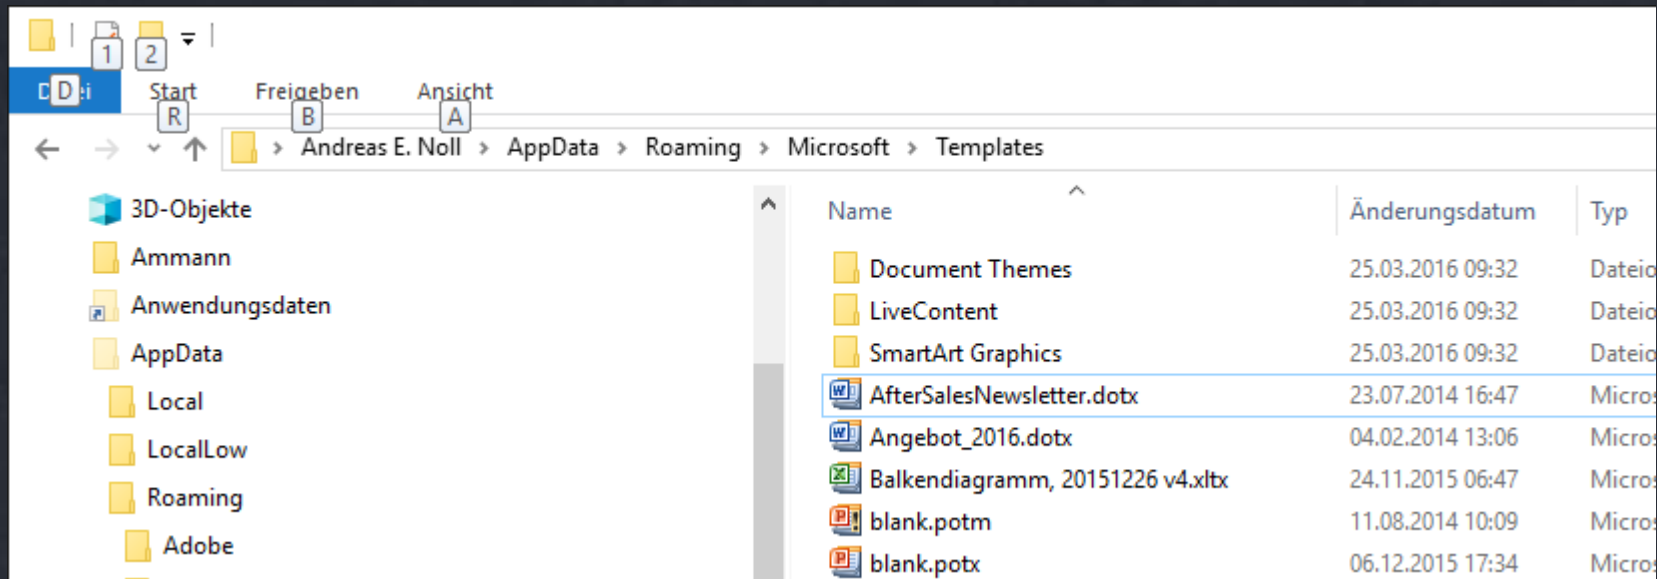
1 2

D D i Start R Freigeben B Ansicht A

Andreas E. Noll › AppData › Roaming › Microsoft › Templates

3D-Objekte
Ammann
Anwendungsdaten
AppData
Local
LocalLow
Roaming
Adobe

| Name | Änderungsdatum | Typ |
|---|---|---|
| Document Themes | 25.03.2016 09:32 | Dateio |
| LiveContent | 25.03.2016 09:32 | Dateio |
| SmartArt Graphics | 25.03.2016 09:32 | Dateio |
| AfterSalesNewsletter.dotx | 23.07.2014 16:47 | Micros |
| Angebot_2016.dotx | 04.02.2014 13:06 | Micros |
| Balkendiagramm, 20151226 v4.xltx | 24.11.2015 06:47 | Micros |
| blank.potm | 11.08.2014 10:09 | Micros |
| blank.potx | 06.12.2015 17:34 | Micros |